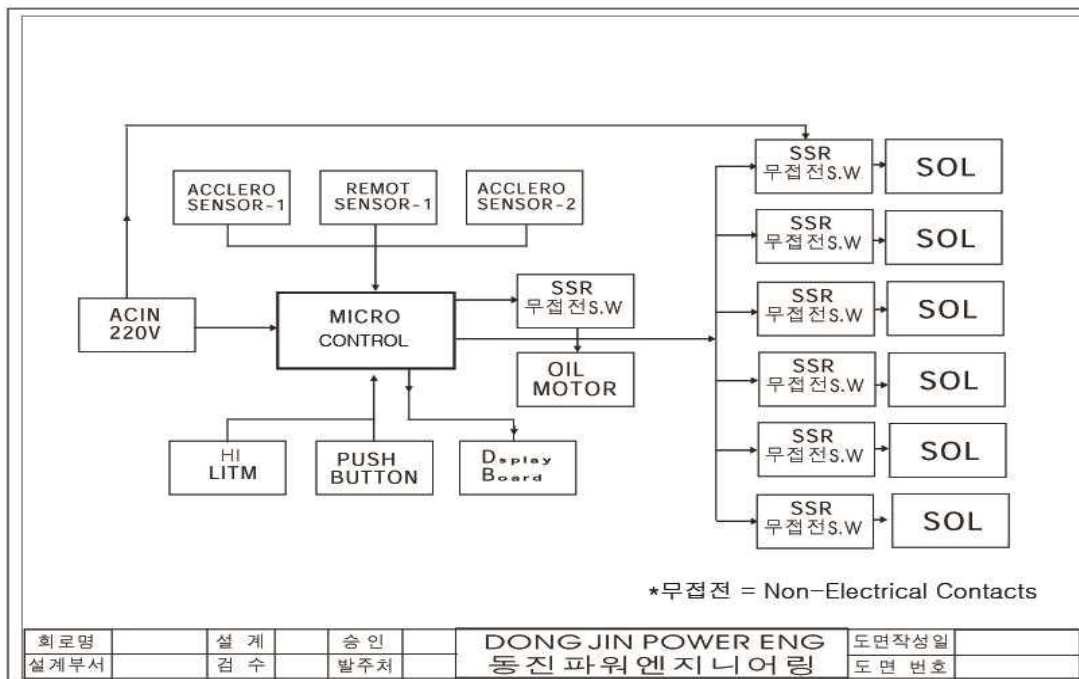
ACCLERO SENSOR-1

REMOT SENSOR-1

ACCLERO SENSOR-2

ACIN 220V

MICRO CONTROL

SSR 무접전S.W

OIL MOTOR

HI LITM

PUSH BUTTON

Dsplay Board

SSR 무접전S.W SOL

SSR 무접전S.W SOL

SSR 무접전S.W SOL

SSR 무접전S.W SOL

SSR 무접전S.W SOL

SSR 무접전S.W SOL

*무접전 = Non-Electrical Contacts

| 회로명 | | 설 계 | | 승 인 | | DONG JIN POWER ENG | 도면작성일 | |
|---|---|---|---|---|---|---|---|---|
| 설계부서 | | 검 수 | | 발주처 | | 동진파워엔지니어링 | 도 면 번호 | |